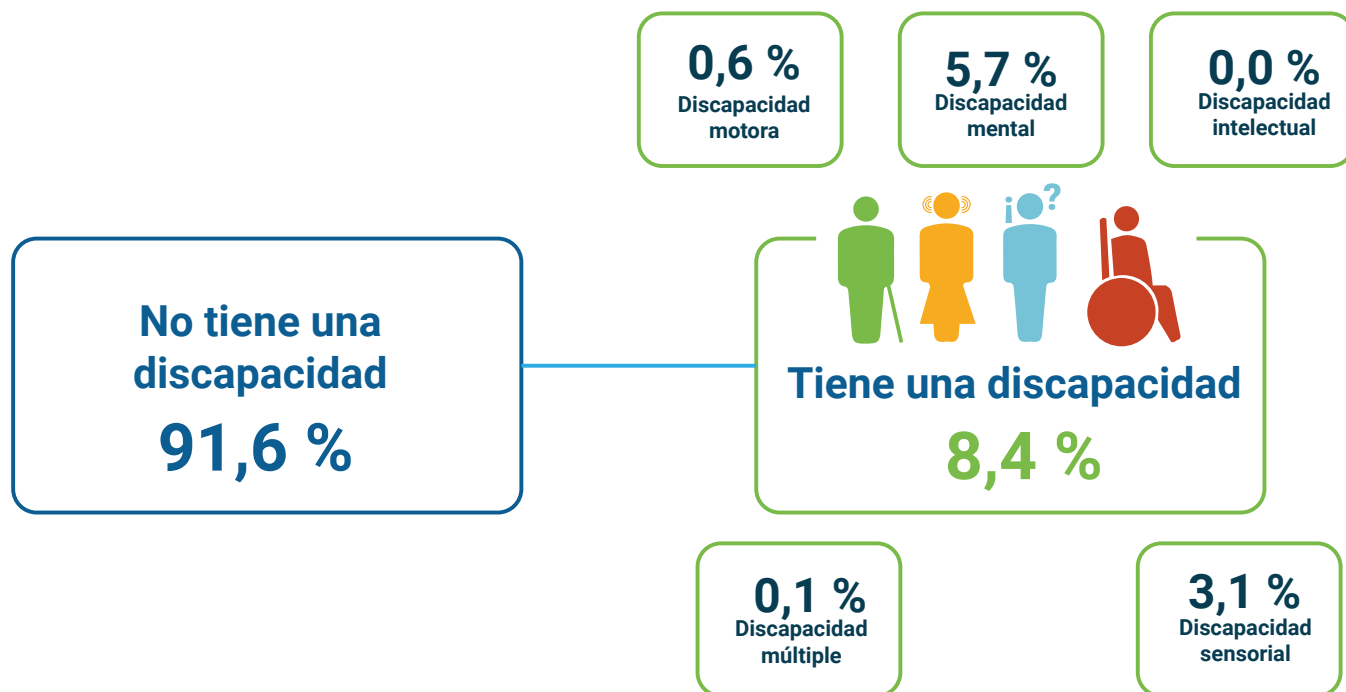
0,6 %
Discapacidad motora

5,7 %
Discapacidad mental

0,0 %
Discapacidad intelectual

No tiene una discapacidad
91,6 %

Tiene una discapacidad
8,4 %

0,1 %
Discapacidad múltiple

3,1 %
Discapacidad sensorial